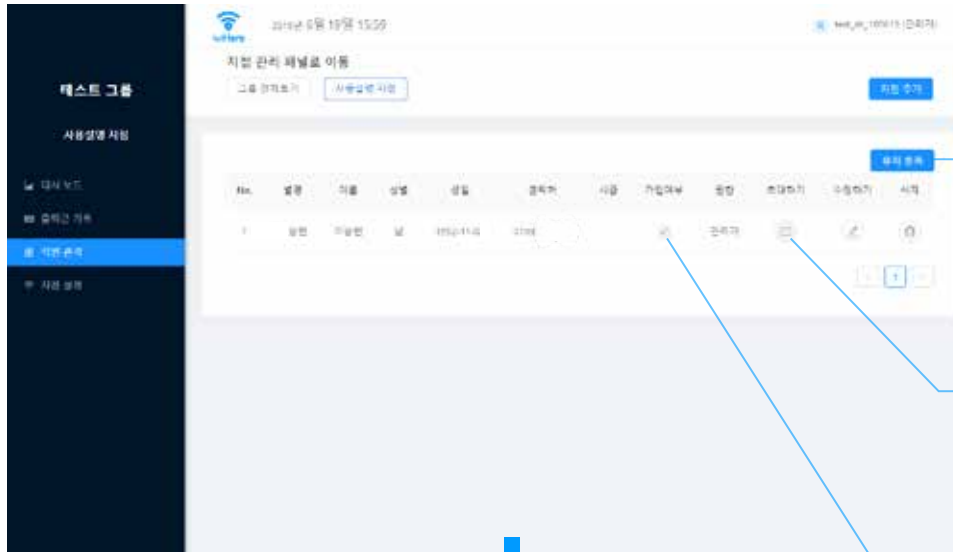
2019년 6월 19일 15:59

test_m_101015 (관리자)

테스트 그룹

사용설명 지점

대시 보드

출퇴근 기록

직원 관리

지점 설정

지점 관리 패널로 이동

그룹 관리하기

사용설명 지점

지점 추가

직원 등록

| No. | 별명 | 이름 | 성별 | 생일 | 전화번호 | 시급 | 가입여부 | 등급 | 초대하기 | 수정하기 | 삭제 |
|---|---|---|---|---|---|---|---|---|---|---|---|
| 1 | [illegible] | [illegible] | 남 | 1992-11-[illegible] | 010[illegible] | | | 관리자 | | | |

1